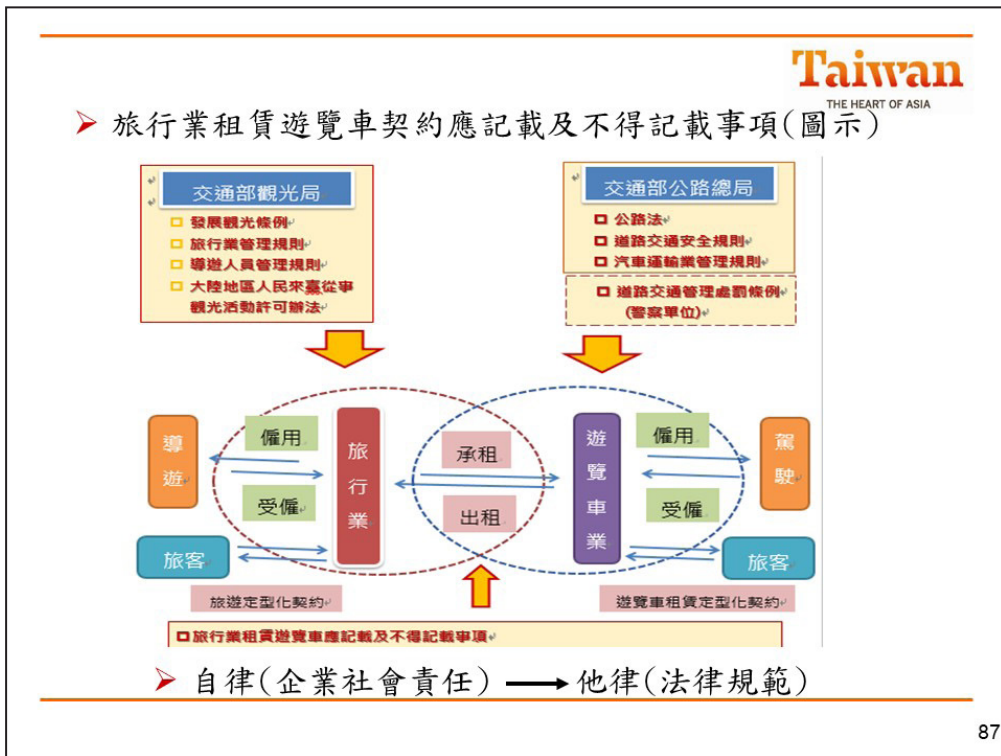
Taiwan
THE HEART OF ASIA

旅行業租賃遊覽車契約應記載及不得記載事項(圖示)

交通部觀光局
發展觀光條例
旅行業管理規則
導遊人員管理規則
大陸地區人民來臺從事觀光活動許可辦法

交通部公路總局
公路法
道路交通安全規則
汽車運輸業管理規則
道路交通管理處罰條例(警察單位)

導遊
僱用
受僱
旅行業
承租
出租
遊覽車業
僱用
受僱
駕駛
旅客
旅客
旅遊定型化契約
遊覽車租賃定型化契約
旅行業租賃遊覽車應記載及不得記載事項

自律(企業社會責任) ⟶ 他律(法律規範)

87